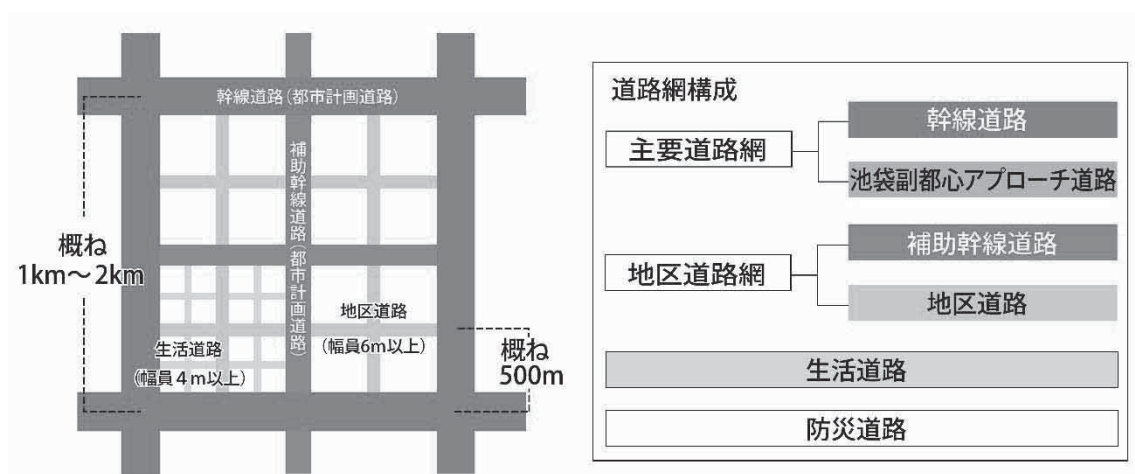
幹線道路(都市計画道路)

補助幹線道路(都市計画道路)

概ね
1km～2km

地区道路
(幅員6m以上)

生活道路
(幅員４m以上)

概ね
500m

道路網構成

主要道路網

幹線道路

池袋副都心アプローチ道路

地区道路網

補助幹線道路

地区道路

生活道路

防災道路